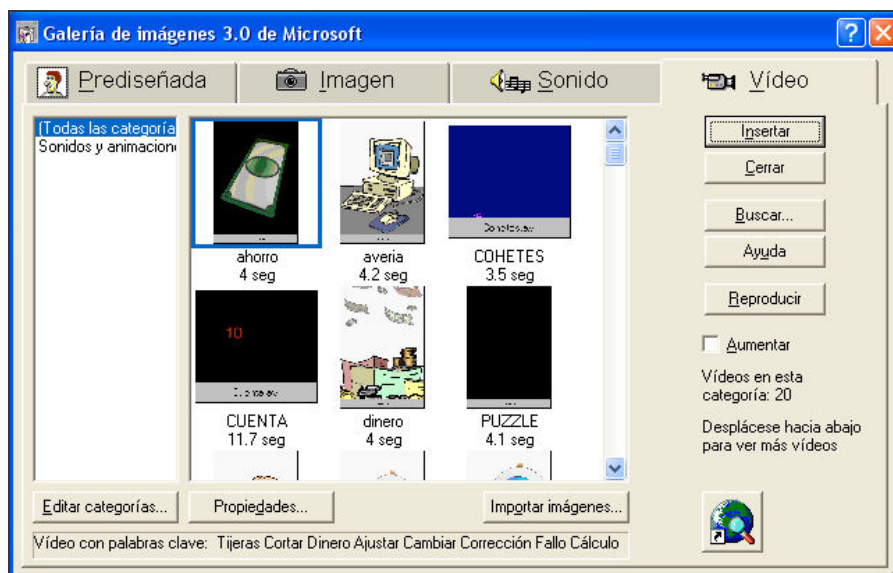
Galería de imágenes 3.0 de Microsoft

Prediseñada | Imagen | Sonido | Vídeo

(Todas las categoría
Sonidos y animacion

10

ahorro
4 seg

averia
4.2 seg

COHETES
3.5 seg

CUENTA
11.7 seg

dinero
4 seg

PUZZLE
4.1 seg

Insertar
Cerrar
Buscar...
Ayuda
Reproducir
Aumentar

Vídeos en esta categoría: 20

Desplácese hacia abajo para ver más vídeos

Editar categorías...
Propiedades...
Importar imágenes...

Vídeo con palabras clave: Tijeras Cortar Dinero Ajustar Cambiar Corrección Fallo Cálculo